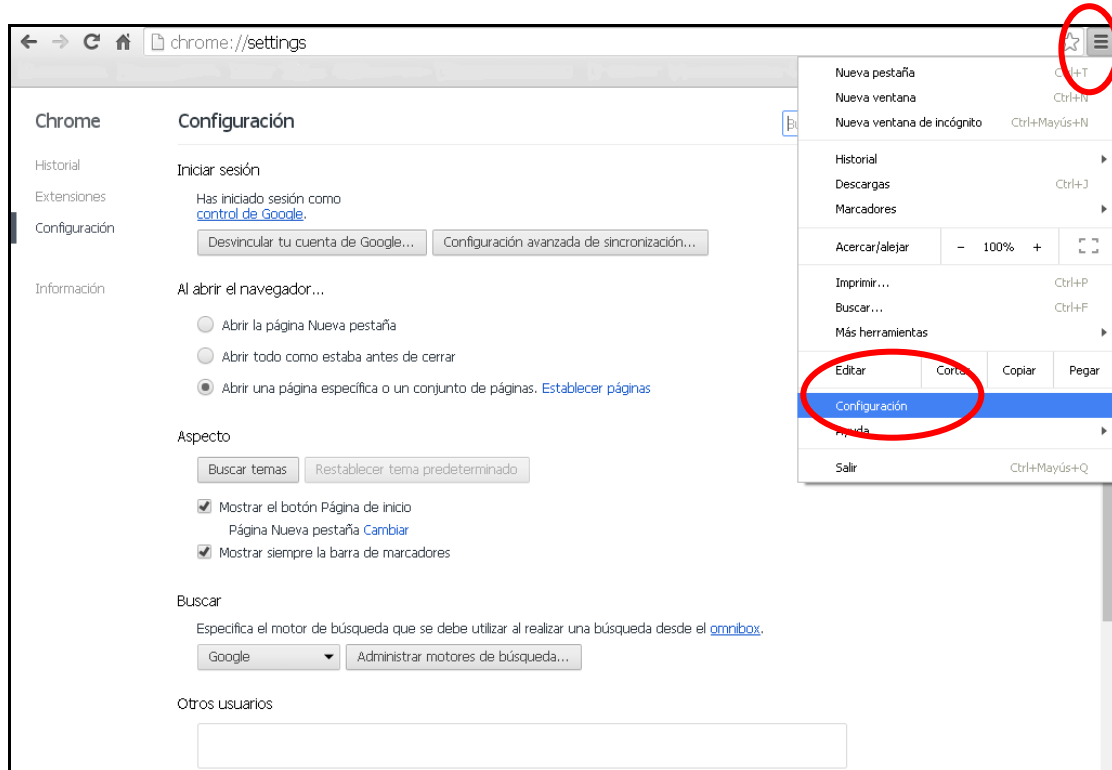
chrome://settings

Chrome

Historial

Extensiones

Configuración

Información

Configuración

Iniciar sesión

Has iniciado sesión como control de Google.

Desvincular tu cuenta de Google... Configuración avanzada de sincronización...

Al abrir el navegador...

Abrir la página Nueva pestaña

Abrir todo como estaba antes de cerrar

Abrir una página específica o un conjunto de páginas. Establecer páginas

Aspecto

Buscar temas Restablecer tema predeterminado

Mostrar el botón Página de inicio

Página Nueva pestaña Cambiar

Mostrar siempre la barra de marcadores

Buscar

Especifica el motor de búsqueda que se debe utilizar al realizar una búsqueda desde el omnibox.

Google Administrar motores de búsqueda...

Otros usuarios

Nueva pestaña Ctrl+T
Nueva ventana Ctrl+N
Nueva ventana de incógnito Ctrl+Mayús+N
Historial
Descargas Ctrl+J
Marcadores
Acercar/alejar − 100% +
Imprimir... Ctrl+P
Buscar... Ctrl+F
Más herramientas
Editar Cortar Copiar Pegar
Configuración
Ayuda
Salir Ctrl+Mayús+Q